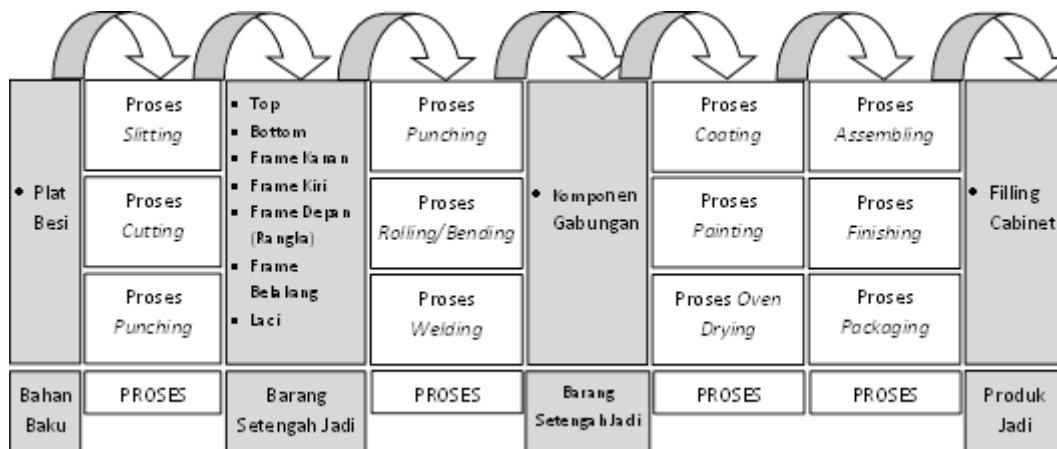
| • Plat Besi | Proses *Slitting* / Proses *Cutting* / Proses *Punching* | ▪ Top ▪ Bottom ▪ Frame Kanan ▪ Frame Kiri ▪ Frame Depan (Rangka) ▪ Frame Belakang ▪ Laci | Proses *Punching* / Proses *Rolling/Bending* / Proses *Welding* | • Komponen Gabungan | Proses *Coating* / Proses *Painting* / Proses *Oven Drying* | Proses *Assembling* / Proses *Finishing* / Proses *Packaging* | • Filling Cabinet |
|---|---|---|---|---|---|---|---|
| Bahan Baku | PROSES | Barang Setengah Jadi | PROSES | Barang Setengah Jadi | PROSES | PROSES | Produk Jadi |